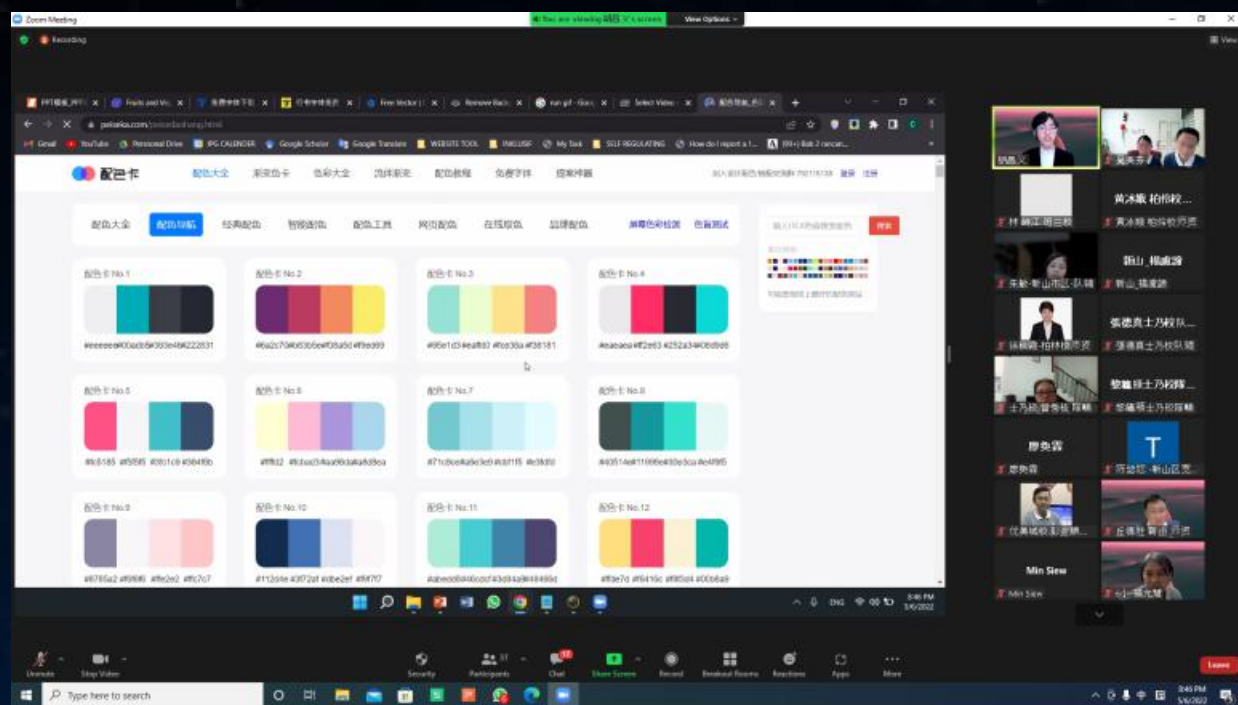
Zoom Meeting
You are viewing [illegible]'s screen
View Options
Recording
View

Free Vector
Remove Back
Select Video
peiseka.com
Gmail
YouTube
Personal Drive
IPG CALENDER
Google Scholar
Google Translate
WEBSITE TOOL
ENGLISH
My Task
SELF REGULATING

配色卡
配色大全
渐变色卡
色彩大全
流体渐变
配色教程
免费字体
搜索神器
登录
注册

配色大全
配色印象
经典配色
智能配色
配色工具
网页配色
在线取色
品牌配色
屏幕色彩检测
色盲测试
搜索

配色卡 No.1
#eeeeee#00adb5#393e46#222831
配色卡 No.2
#6a2c70#b83b5e#f08a5d#f9ed69
配色卡 No.3
#95e1d3#eaffd0#fce38a#f38181
配色卡 No.4
#eaeaea#ff2e63#252a34#08d9d6
配色卡 No.5
#fc5185#f5f5f5#3fc1c9#364f6b
配色卡 No.6
#ffffd2#fcbad3#aa96da#a8d8ea
配色卡 No.7
#71c9ce#a6e3e9#cbf1f5#e3fdfd
配色卡 No.8
#40514e#11999e#30e3ca#e4f9f5
配色卡 No.9
#8785a2#f6f6f6#ffe2e2#ffc7c7
配色卡 No.10
#112d4e#3f72af#dbe2ef#f9f7f7
配色卡 No.11
#abedd8#46cdcf#3d84a8#48466d
配色卡 No.12
#ffde7d#f6416c#f8f3d4#00b8a9

ENG
8:46 PM
5/6/2022

黄冰颖 柏伶校...
新山_杨惠谚
张德真士乃校队...
黎毓颖士乃校辉...
廖奂霖
T
Min Siew

Unmute
Stop Video
Security
Participants
Chat
Share Screen
Record
Breakout Rooms
Reactions
Apps
More
Leave

Type here to search
8:46 PM
5/6/2022